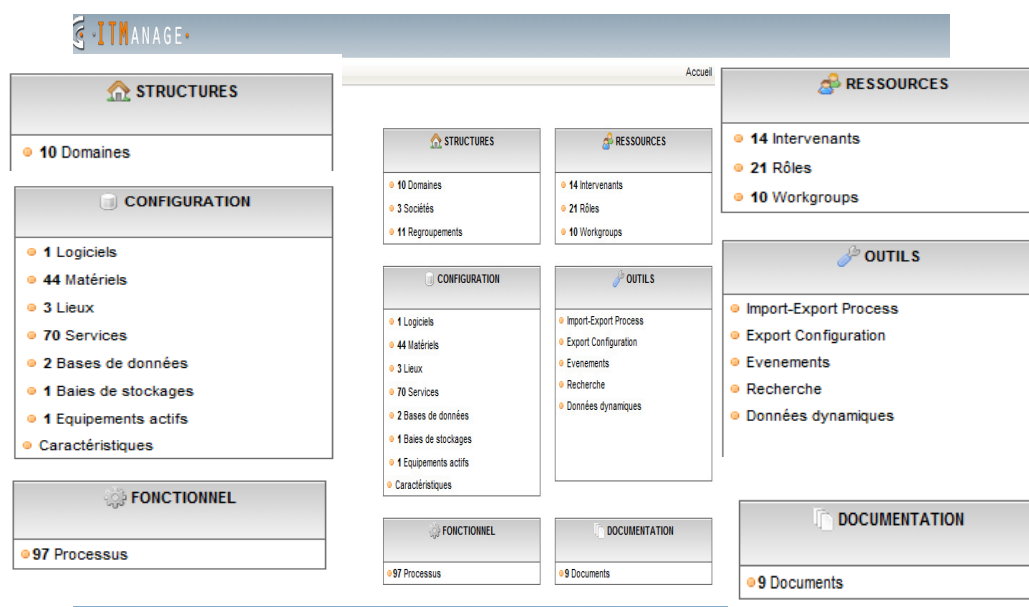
·ITMANAGE·

Accueil

STRUCTURES

10 Domaines

CONFIGURATION

1 Logiciels
44 Matériels
3 Lieux
70 Services
2 Bases de données
1 Baies de stockages
1 Equipements actifs
Caractéristiques

FONCTIONNEL

97 Processus

STRUCTURES

10 Domaines
3 Sociétés
11 Regroupements

RESSOURCES

14 Intervenants
21 Rôles
10 Workgroups

CONFIGURATION

1 Logiciels
44 Matériels
3 Lieux
70 Services
2 Bases de données
1 Baies de stockages
1 Equipements actifs
Caractéristiques

OUTILS

Import-Export Process
Export Configuration
Evenements
Recherche
Données dynamiques

FONCTIONNEL

97 Processus

DOCUMENTATION

9 Documents

RESSOURCES

14 Intervenants
21 Rôles
10 Workgroups

OUTILS

Import-Export Process
Export Configuration
Evenements
Recherche
Données dynamiques

DOCUMENTATION

9 Documents